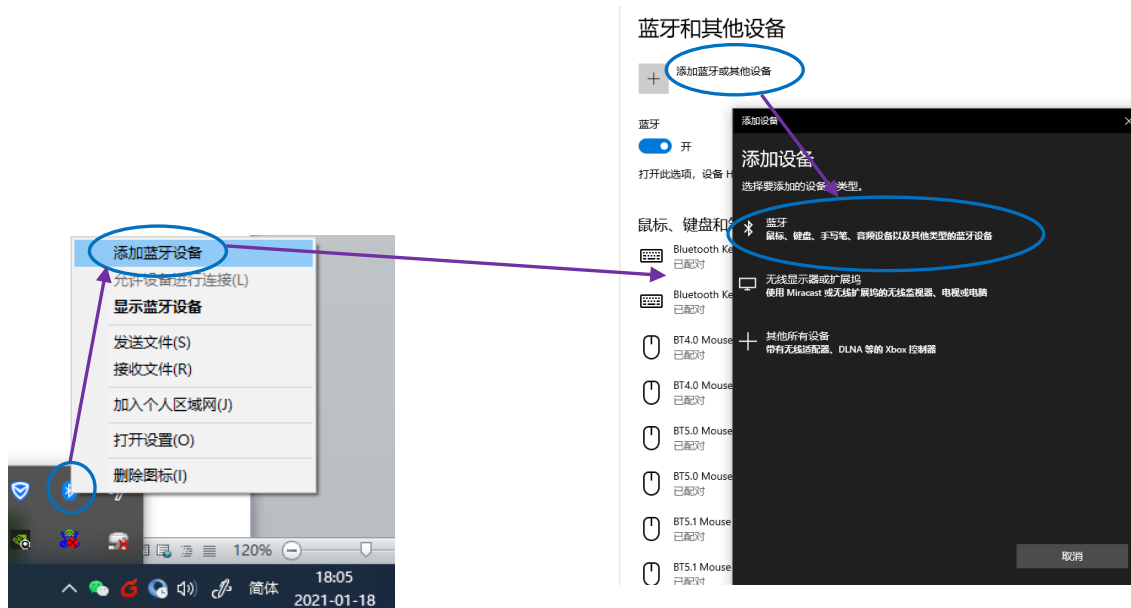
添加蓝牙设备
允许设备进行连接(L)
显示蓝牙设备
发送文件(S)
接收文件(R)
加入个人区域网(J)
打开设置(O)
删除图标(I)

120%

简体
18:05
2021-01-18

蓝牙和其他设备

添加蓝牙或其他设备

蓝牙

开

打开此选项，设备 H

鼠标、键盘和笔

Bluetooth Ke
已配对

Bluetooth Ke
已配对

BT4.0 Mouse
已配对

BT4.0 Mouse
已配对

BT5.0 Mouse
已配对

BT5.0 Mouse
已配对

BT5.1 Mouse
已配对

BT5.1 Mouse
已配对

添加设备

添加设备
选择要添加的设备的类型。

蓝牙
鼠标、键盘、手写笔、音频设备以及其他类型的蓝牙设备

无线显示器或扩展坞
使用 Miracast 或无线扩展坞的无线监视器、电视或电脑

其他所有设备
带有无线适配器、DLNA 等的 Xbox 控制器

取消